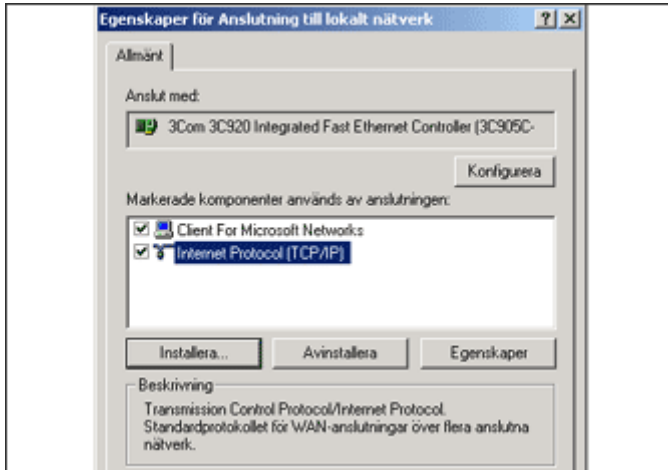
Egenskaper för Anslutning till lokalt nätverk

?

×

Allmänt

Anslut med:

3Com 3C920 Integrated Fast Ethernet Controller (3C905C-

Konfigurera

Markerade komponenter används av anslutningen:

Client For Microsoft Networks

Internet Protocol (TCP/IP)

Installera...

Avinstallera

Egenskaper

Beskrivning

Transmission Control Protocol/Internet Protocol. Standardprotokollet för WAN-anslutningar över flera anslutna nätverk.